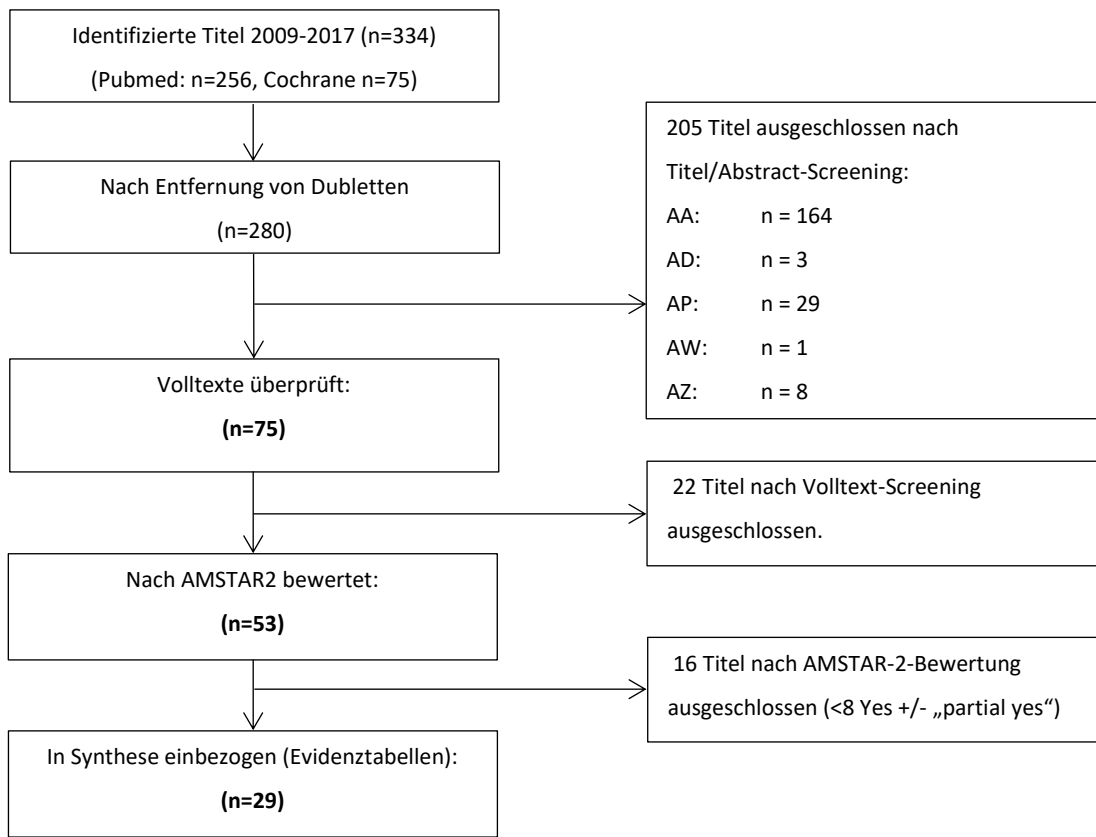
Identifizierte Titel 2009-2017 (n=334)
(Pubmed: n=256, Cochrane n=75)

Nach Entfernung von Dubletten
(n=280)

205 Titel ausgeschlossen nach Titel/Abstract-Screening:
AA: n = 164
AD: n = 3
AP: n = 29
AW: n = 1
AZ: n = 8

Volltexte überprüft:
**(n=75)**

22 Titel nach Volltext-Screening ausgeschlossen.

Nach AMSTAR2 bewertet:
**(n=53)**

16 Titel nach AMSTAR-2-Bewertung ausgeschlossen (<8 Yes +/- „partial yes“)

In Synthese einbezogen (Evidenztabellen):
**(n=29)**